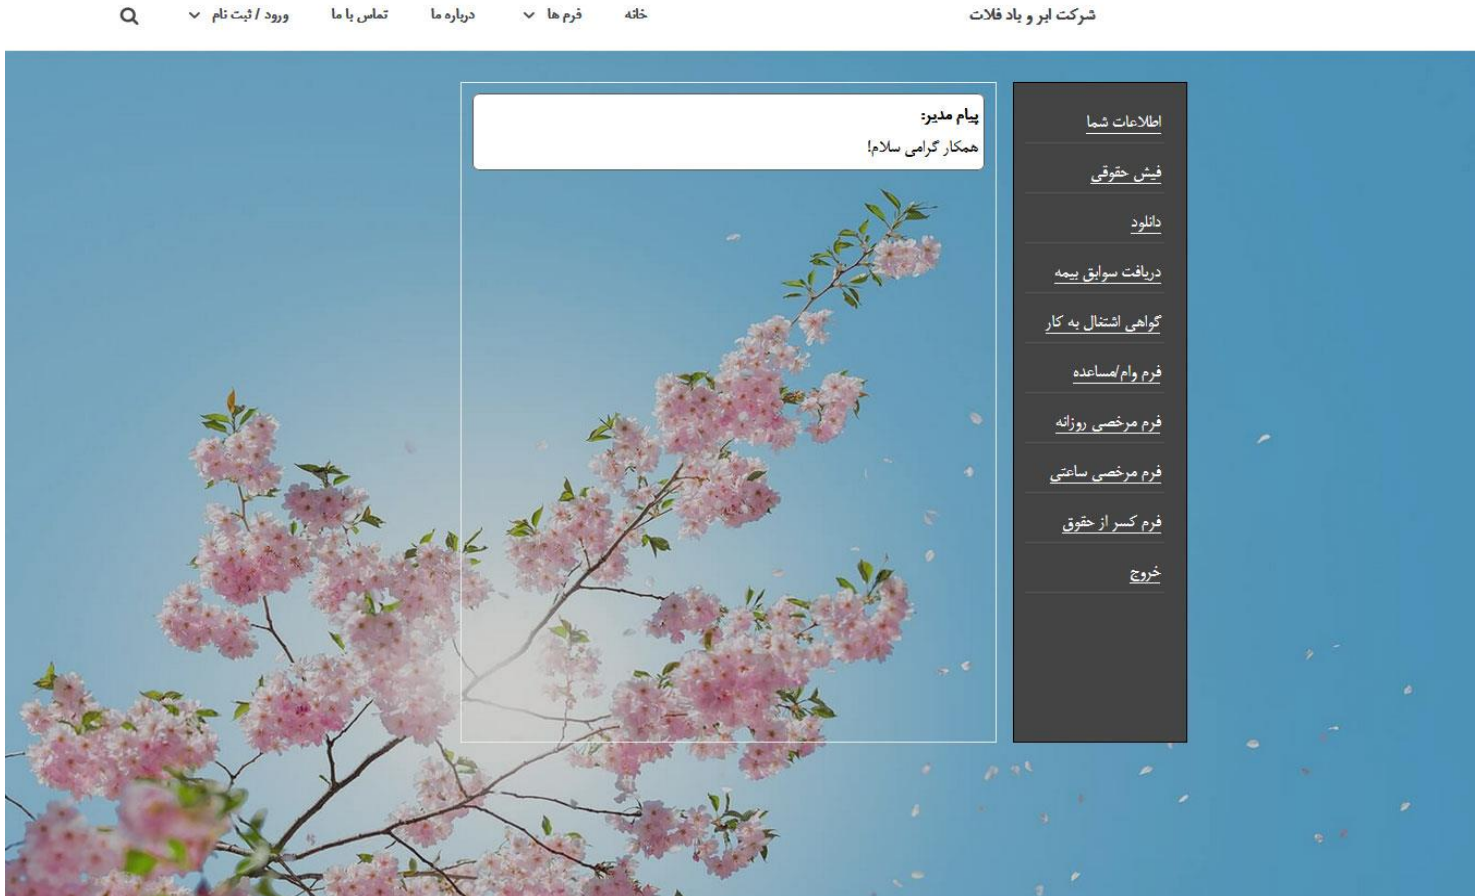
شرکت ابر و باد فلات

خانه
فرم ها
درباره ما
تماس با ما
ورود / ثبت نام

اطلاعات شما
فیش حقوقی
دانلود
دریافت سوابق بیمه
گواهی اشتغال به کار
فرم وام/مساعده
فرم مرخصی روزانه
فرم مرخصی ساعتی
فرم کسر از حقوق
خروج

پیام مدیر:
همکار گرامی سلام!